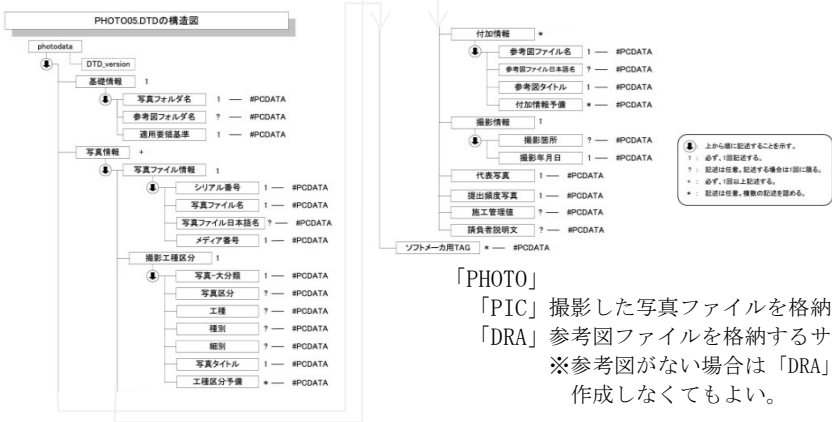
PHOTO05.DTDの構造図

photodata

DTD_version

基礎情報 1

写真フォルダ名 1 — #PCDATA

参考図フォルダ名 ? — #PCDATA

適用要領基準 1 — #PCDATA

写真情報 +

写真ファイル情報 1

シリアル番号 1 — #PCDATA

写真ファイル名 1 — #PCDATA

写真ファイル日本語名 ? — #PCDATA

メディア番号 1 — #PCDATA

撮影工種区分 1

写真-大分類 1 — #PCDATA

写真区分 ? — #PCDATA

工種 ? — #PCDATA

種別 ? — #PCDATA

細別 ? — #PCDATA

写真タイトル 1 — #PCDATA

工種区分予備 * — #PCDATA

付加情報 *

参考図ファイル名 1 — #PCDATA

参考図ファイル日本語名 ? — #PCDATA

参考図タイトル 1 — #PCDATA

付加情報予備 * — #PCDATA

撮影情報 1

撮影箇所 ? — #PCDATA

撮影年月日 1 — #PCDATA

代表写真 1 — #PCDATA

提出頻度写真 1 — #PCDATA

施工管理値 ? — #PCDATA

請負者説明文 ? — #PCDATA

ソフトメーカ用TAG * — #PCDATA

上から順に記述することを示す。
1 : 必ず、1回記述する。
? : 記述は任意。記述する場合は1回に限る。
+ : 必ず、1回以上記述する。
* : 記述は任意。複数の記述を認める。

「PHOTO」
「PIC」撮影した写真ファイルを格納
「DRA」参考図ファイルを格納するサ
※参考図がない場合は「DRA」
作成しなくてもよい。